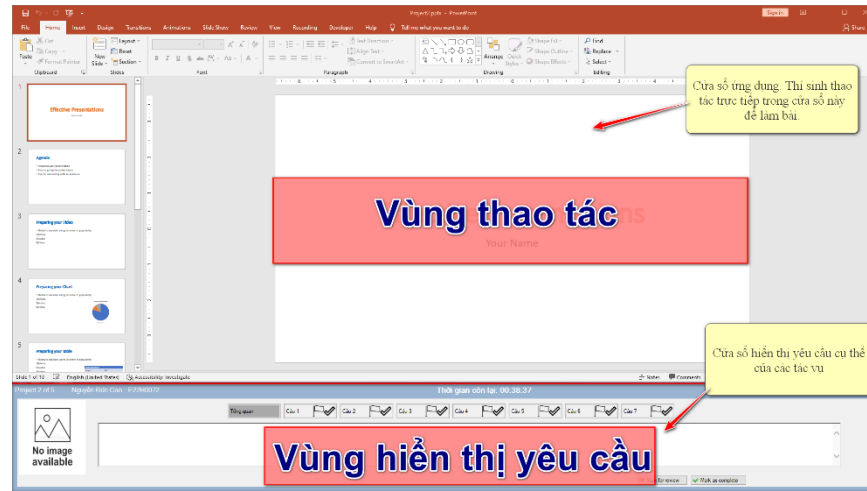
Project1.pptx - PowerPoint

Sign in

File Home Insert Design Transitions Animations Slide Show Review View Recording Developer Help Tell me what you want to do

Share

Paste Cut Copy Format Painter Clipboard

New Slide Layout Reset Section Slides

Font

Paragraph

Text Direction Align Text Convert to SmartArt

Drawing Arrange Quick Styles Shape Fill Shape Outline Shape Effects

Find Replace Select Editing

Cửa sổ ứng dụng. Thí sinh thao tác trực tiếp trong cửa sổ này để làm bài.

1 Effective Presentations

2 Agenda

3 Preparing your slides

4 Preparing your Chart

5 Preparing your slide

Vùng thao tác

Your Name

Slide 1 of 10 English (United States) Accessibility: Investigate Notes Comments

Cửa sổ hiển thị yêu cầu cụ thể của các tác vụ

Project 2 of 6 Nguyễn Đức Cảnh - F2090072

Thời gian còn lại: 00:38:37

No image available

Tổng quan Câu 1 Câu 2 Câu 3 Câu 4 Câu 5 Câu 6 Câu 7

Vùng hiển thị yêu cầu

for review Mark as complete